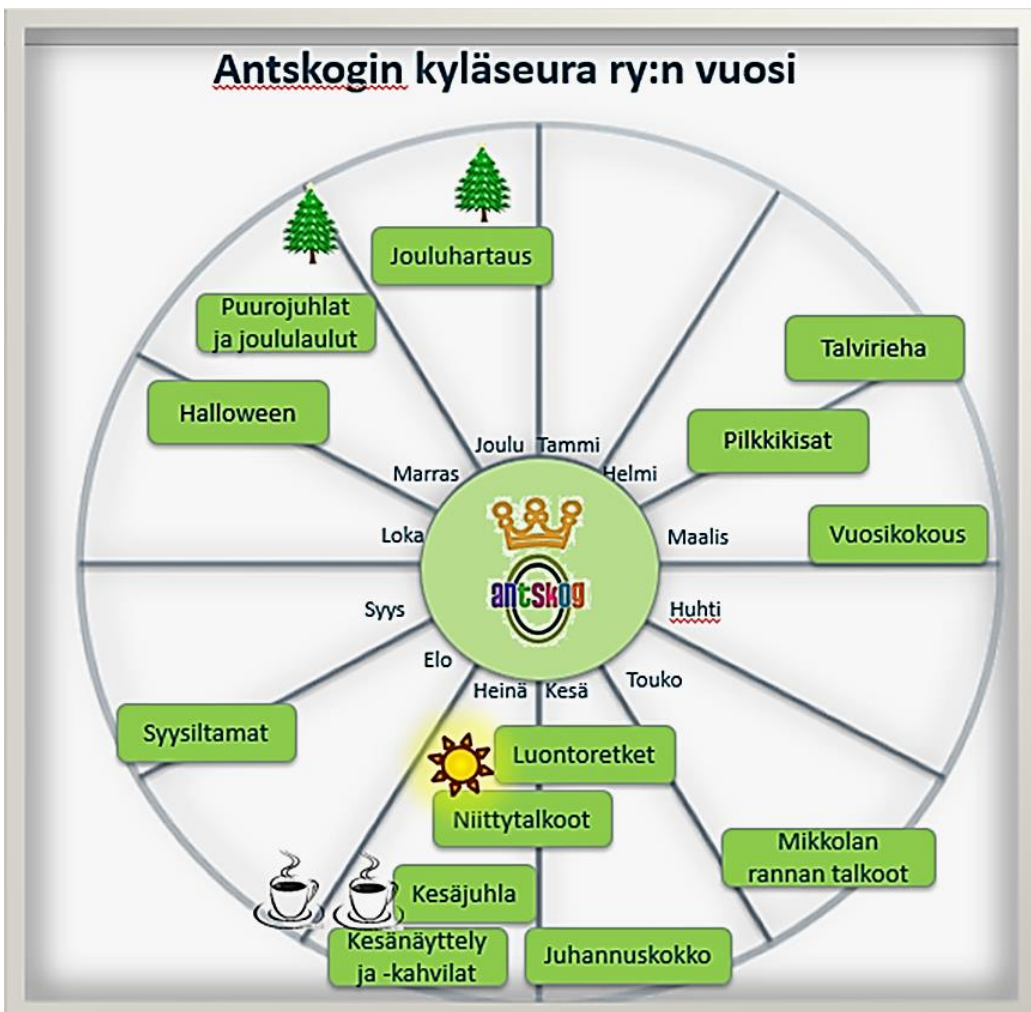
Antskogin kyläseura ry:n vuosi

Joulu
Tammi
Helmi
Maalis
Huhti
Touko
Kesä
Heinä
Elo
Syys
Loka
Marras

antskog

Jouluhartaus

Puurojuhlat ja joululaulut

Halloween

Talvirieha

Pilkkikisat

Vuosikokous

Syysiltamat

Luontoretket

Niittytalkoot

Mikkolan rannan talkoot

Kesäjuhla

Kesänäyttely ja -kahvilat

Juhannuskokko